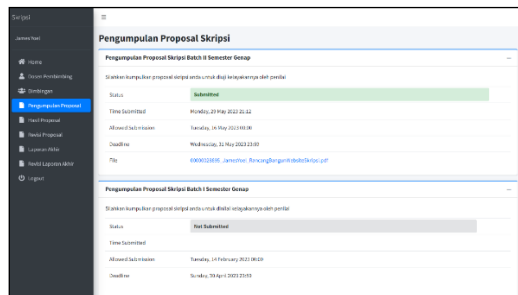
Skripsi
Jamestkari
Home
Dosen Pembimbing
Bimbingan
Pengumpulan Proposal
Hasil Proposal
Revisi Proposal
Laporan Akhir
Revisi Laporan Akhir
Logout

≡

Pengumpulan Proposal Skripsi

Pengumpulan Proposal Skripsi Batch II Semester Genap

Silahkan kumpulkan proposal skripsi anda untuk dinilai kelayakannya oleh penilai

| Status | Submitted |
|---|---|
| Time Submitted | Monday, 29 May 2023 21:12 |
| Allowed Submission | Tuesday, 16 May 2023 00:00 |
| Deadline | Wednesday, 31 May 2023 23:00 |
| File | 09090218898_Jamestkari_RancangBangunAntarmukaSkripsi.pdf |

Pengumpulan Proposal Skripsi Batch I Semester Genap

Silahkan kumpulkan proposal skripsi anda untuk dinilai kelayakannya oleh penilai

| Status | Not Submitted |
|---|---|
| Time Submitted | |
| Allowed Submission | Tuesday, 14 February 2023 06:19 |
| Deadline | Sunday, 30 April 2023 23:59 |